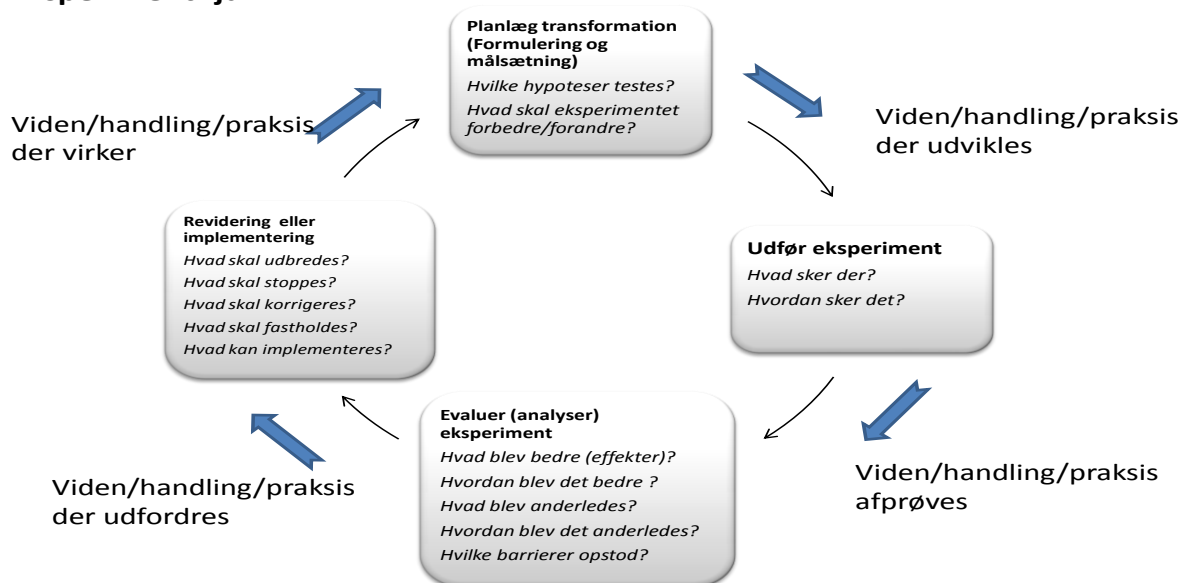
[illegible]

Planlæg transformation (Formulering og målsætning)

*Hvilke hypoteser testes?*

*Hvad skal eksperimentet forbedre/forandre?*

Viden/handling/praksis der udvikles

Udfør eksperiment

*Hvad sker der?*

*Hvordan sker det?*

Viden/handling/praksis afprøves

Evaluer (analyser) eksperiment

*Hvad blev bedre (effekter)?*

*Hvordan blev det bedre ?*

*Hvad blev anderledes?*

*Hvordan blev det anderledes?*

*Hvilke barrierer opstod?*

Viden/handling/praksis der udfordres

Revidering eller implementering

*Hvad skal udbredes?*

*Hvad skal stoppes?*

*Hvad skal korrigeres?*

*Hvad skal fastholdes?*

*Hvad kan implementeres?*

Viden/handling/praksis der virker